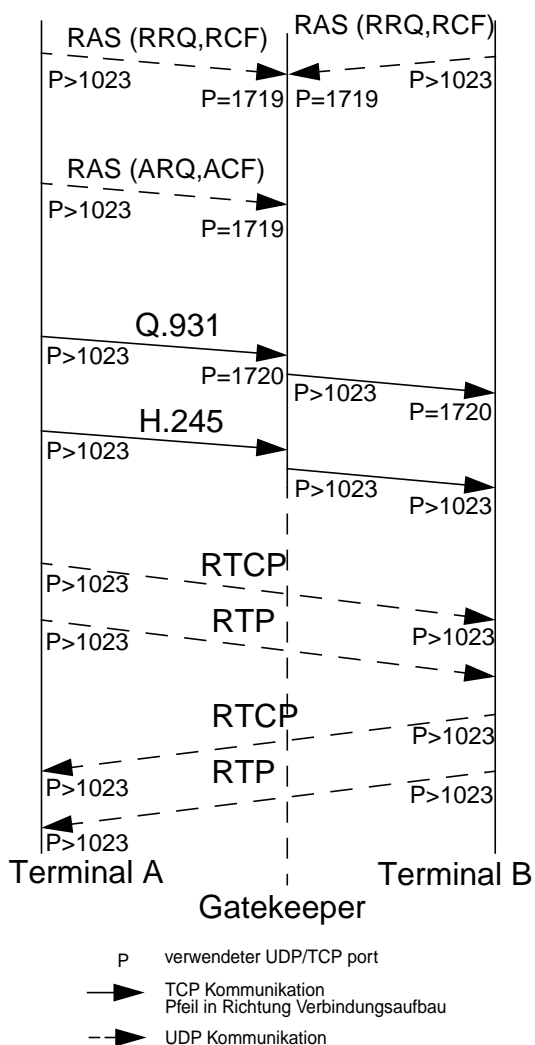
RAS (RRQ,RCF)
P>1023
P=1719
RAS (RRQ,RCF)
P=1719
P>1023

RAS (ARQ,ACF)
P>1023
P=1719

Q.931
P>1023
P=1720
P>1023
P=1720

H.245
P>1023
P>1023
P>1023

RTCP
P>1023
RTP
P>1023
P>1023

RTCP
P>1023
P>1023
RTP
P>1023
P>1023

Terminal A
Gatekeeper
Terminal B

P verwendeter UDP/TCP port
TCP Kommunikation
Pfeil in Richtung Verbindungsaufbau
UDP Kommunikation